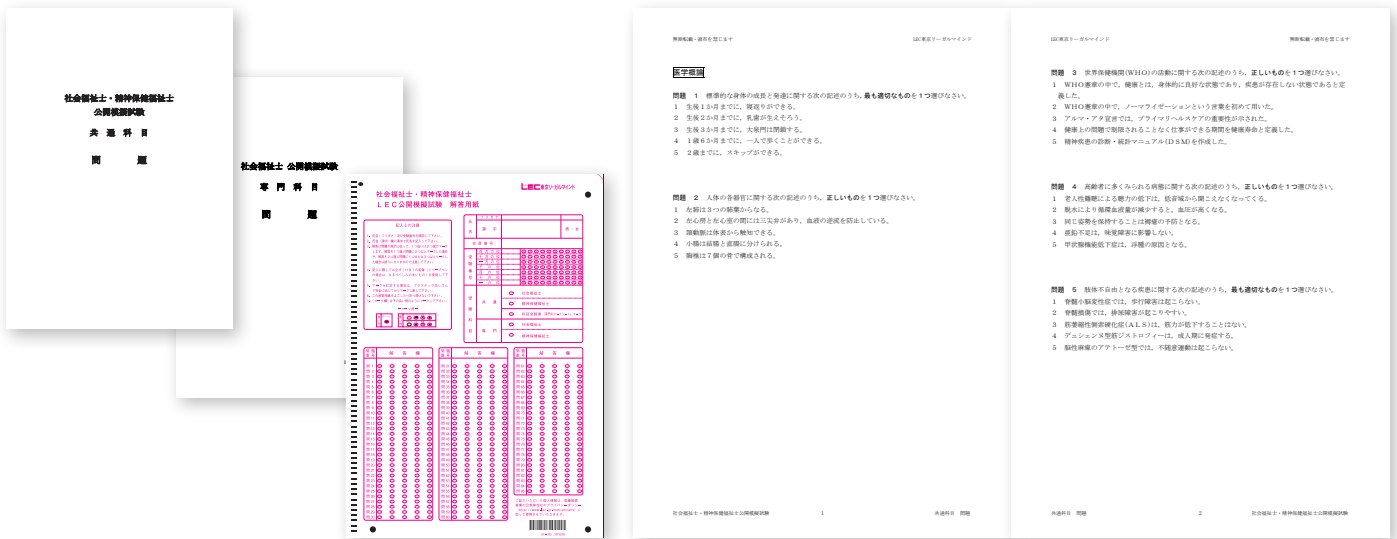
社会福祉士・精神保健福祉士
公開模擬試験

共 通 科 目

問 題

社会福祉士 公開模擬試験

専 門 科 目

問 題

社会福祉士・精神保健福祉士
ＬＥＣ公開模擬試験　解答用紙

LEC 東京リーガルマインド

記入上の注意

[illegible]

無断転載・複写を禁じます　　LEC東京リーガルマインド

医学概論

問題　1　標準的な身体の成長と発達に関する次の記述のうち，最も適切なものを１つ選びなさい。
1　生後１か月までに，寝返りができる。
2　生後２か月までに，乳歯が生えそろう。
3　生後３か月までに，大泉門は閉鎖する。
4　１歳６か月までに，一人で歩くことができる。
5　２歳までに，スキップができる。

問題　2　人体の各器官に関する次の記述のうち，正しいものを１つ選びなさい。
1　左肺は３つの肺葉からなる。
2　左心房と左心室の間には三尖弁があり，血液の逆流を防止している。
3　頭蓋骨は体表から触知できる。
4　小腸は結腸と直腸に分けられる。
5　胸椎は７個の骨で構成される。

社会福祉士・精神保健福祉士公開模擬試験　　1　　共通科目　問題

LEC東京リーガルマインド　　無断転載・複写を禁じます

問題　3　世界保健機関(WHO)の活動に関する次の記述のうち，正しいものを１つ選びなさい。
1　WHO憲章の中で，健康とは，身体的に良好な状態であり，疾患が存在しない状態であると定義した。
2　WHO憲章の中で，ノーマライゼーションという言葉を初めて用いた。
3　アルマ・アタ宣言では，プライマリヘルスケアの重要性が示された。
4　健康上の問題で制限されることなく仕事ができる期間を健康寿命と定義した。
5　精神疾患の診断・統計マニュアル(DSM)を作成した。

問題　4　高齢者に多くみられる病態に関する次の記述のうち，正しいものを１つ選びなさい。
1　老人性難聴による聴力の低下は，低音域から聞こえなくなってくる。
2　脱水により循環血液量が減少すると，血圧が高くなる。
3　同じ姿勢を保持することは褥瘡の予防となる。
4　亜鉛不足は，味覚障害に影響しない。
5　甲状腺機能低下症は，浮腫の原因となる。

問題　5　肢体不自由となる疾患に関する次の記述のうち，最も適切なものを１つ選びなさい。
1　脊髄小脳変性症では，歩行障害は起こらない。
2　脊髄損傷では，排便障害が起こりやすい。
3　筋萎縮性側索硬化症(ALS)では，筋力が低下することはない。
4　デュシェンヌ型筋ジストロフィーは，成人期に発症する。
5　脳性麻痺のアテトーゼ型では，不随意運動は起こらない。

共通科目　問題　　2　　社会福祉士・精神保健福祉士公開模擬試験